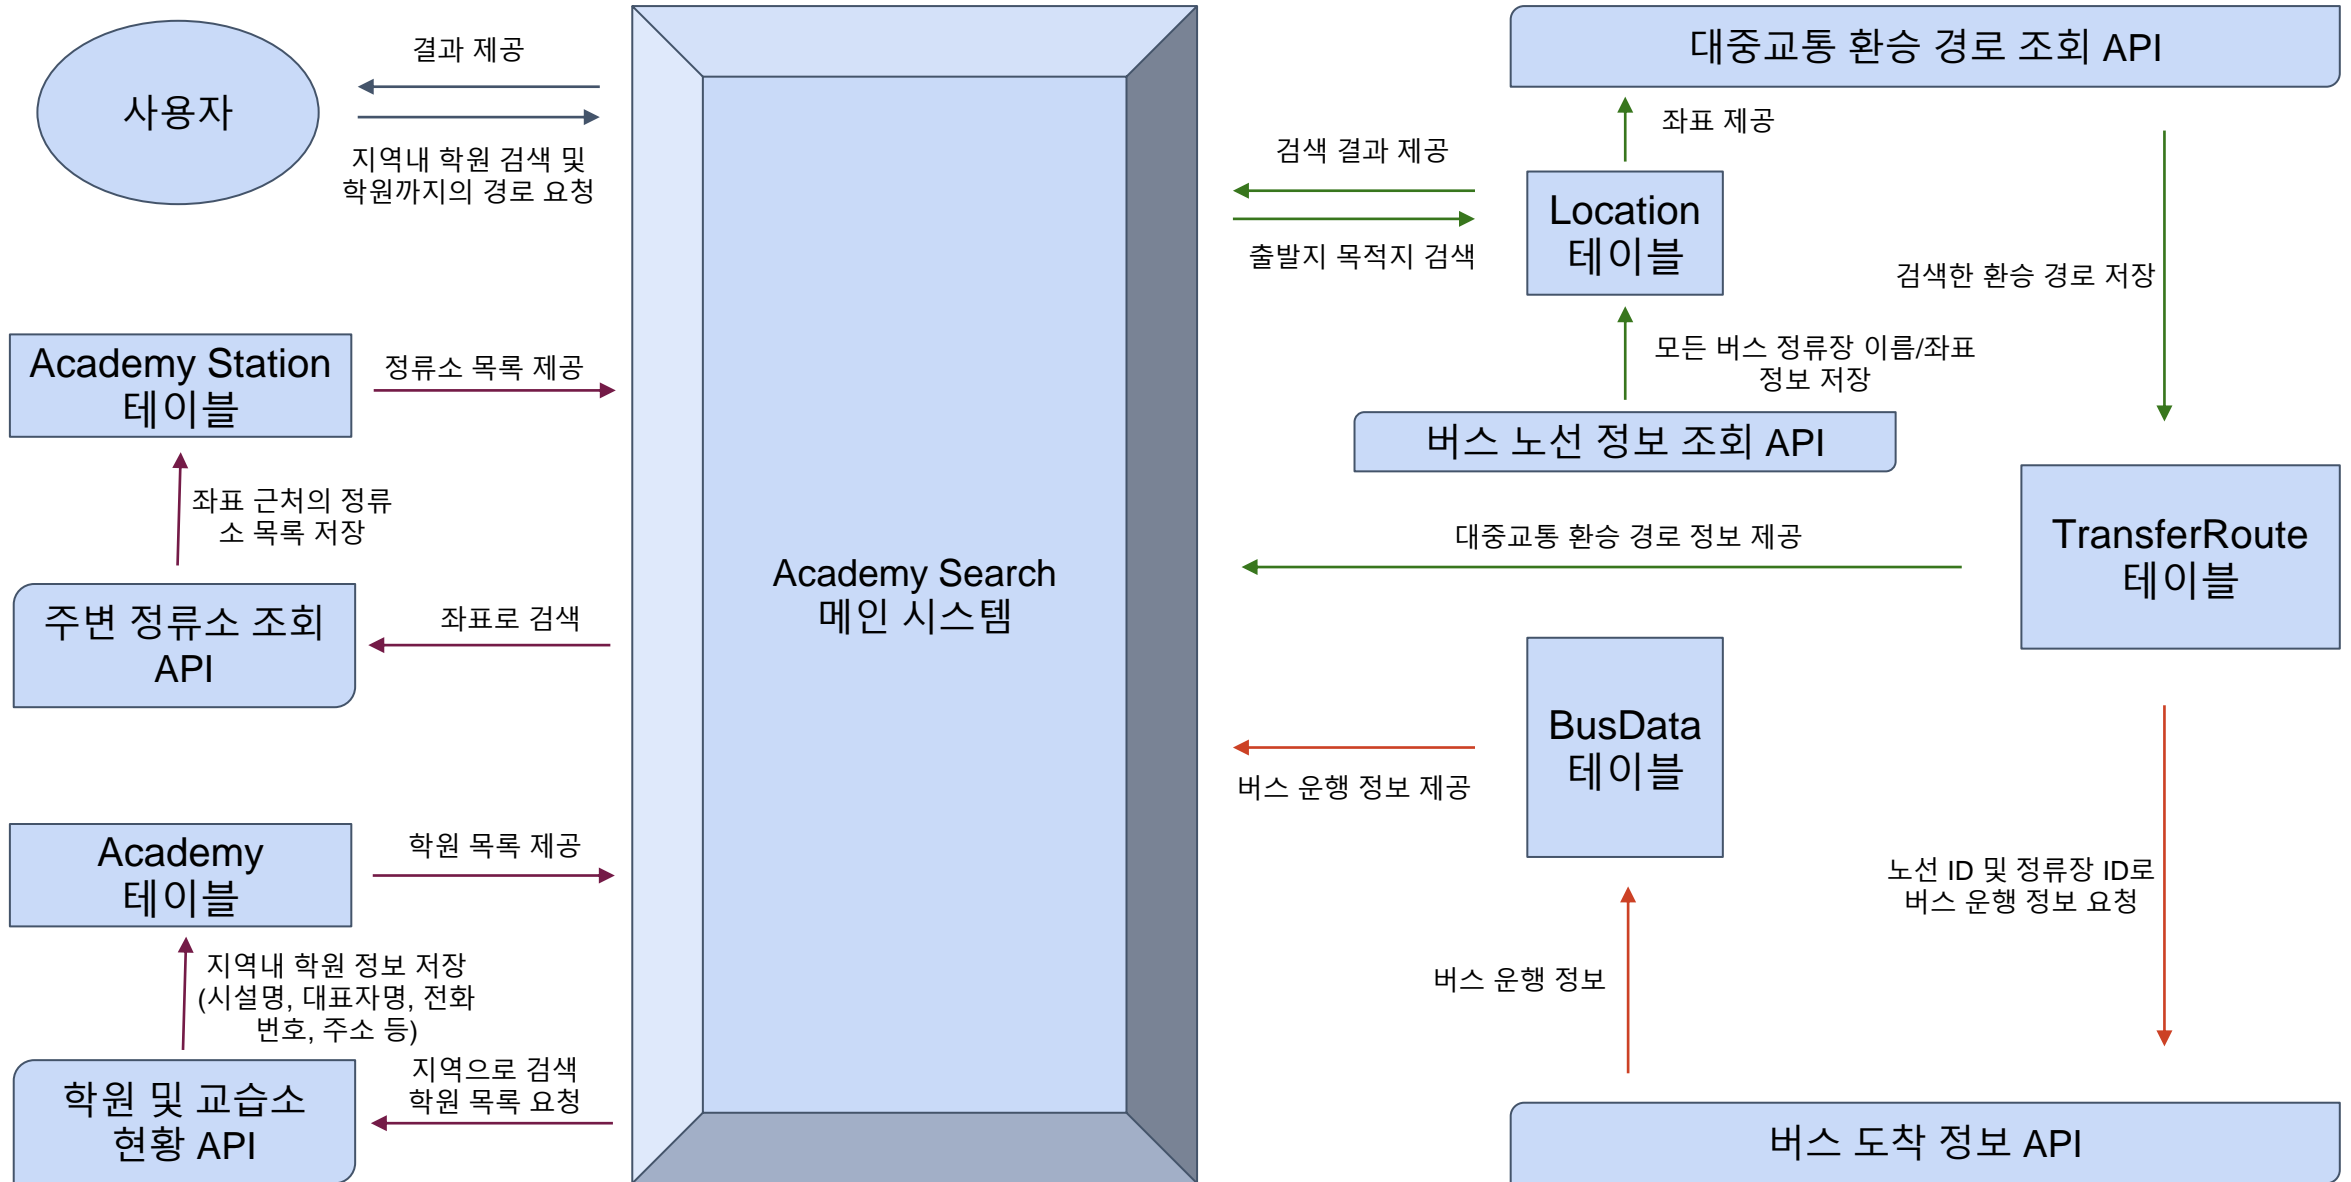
사용자

결과 제공

지역내 학원 검색 및 학원까지의 경로 요청

Academy Station 테이블

정류소 목록 제공

좌표 근처의 정류소 목록 저장

주변 정류소 조회 API

좌표로 검색

Academy 테이블

학원 목록 제공

지역내 학원 정보 저장 (시설명, 대표자명, 전화번호, 주소 등)

학원 및 교습소 현황 API

지역으로 검색 학원 목록 요청

Academy Search 메인 시스템

대중교통 환승 경로 조회 API

좌표 제공

검색 결과 제공

출발지 목적지 검색

Location 테이블

검색한 환승 경로 저장

모든 버스 정류장 이름/좌표 정보 저장

버스 노선 정보 조회 API

대중교통 환승 경로 정보 제공

TransferRoute 테이블

BusData 테이블

버스 운행 정보 제공

노선 ID 및 정류장 ID로 버스 운행 정보 요청

버스 운행 정보

버스 도착 정보 API